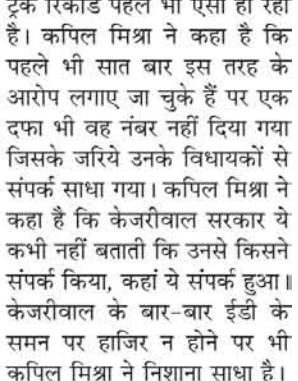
ट्रैक रिकार्ड पहले भी ऐसा ही रहा है। कपिल मिश्रा ने कहा है कि पहले भी सात बार इस तरह के आरोप लगाए जा चुके हैं पर एक दफा भी वह नंबर नहीं दिया गया जिसके जरिये उनके विधायकों से संपर्क साधा गया। कपिल मिश्रा ने कहा है कि केजरीवाल सरकार ये कभी नहीं बताती कि उनसे किसने संपर्क किया, कहां ये संपर्क हुआ। केजरीवाल के बार-बार ईडी के समन पर हाजिर न होने पर भी कपिल मिश्रा ने निशाना साधा है।